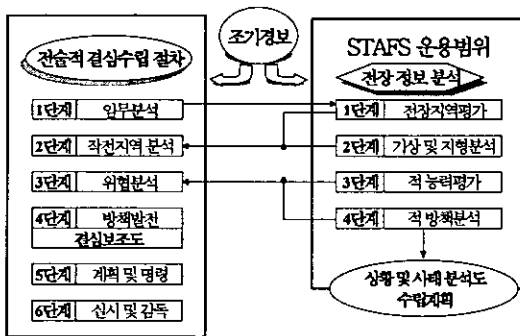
조기경보

전술적 결심수립 절차

1단계 임무분석

2단계 작전지역 분석

3단계 위협분석

4단계 방책발전 결심보조도

5단계 계획 및 명령

6단계 실시 및 감독

STAFS 운용범위

전장 정보 분석

1단계 전장지역평가

2단계 기상 및 지형분석

3단계 적 능력평가

4단계 적 방책분석

상황 및 사태 분석도 수립지원